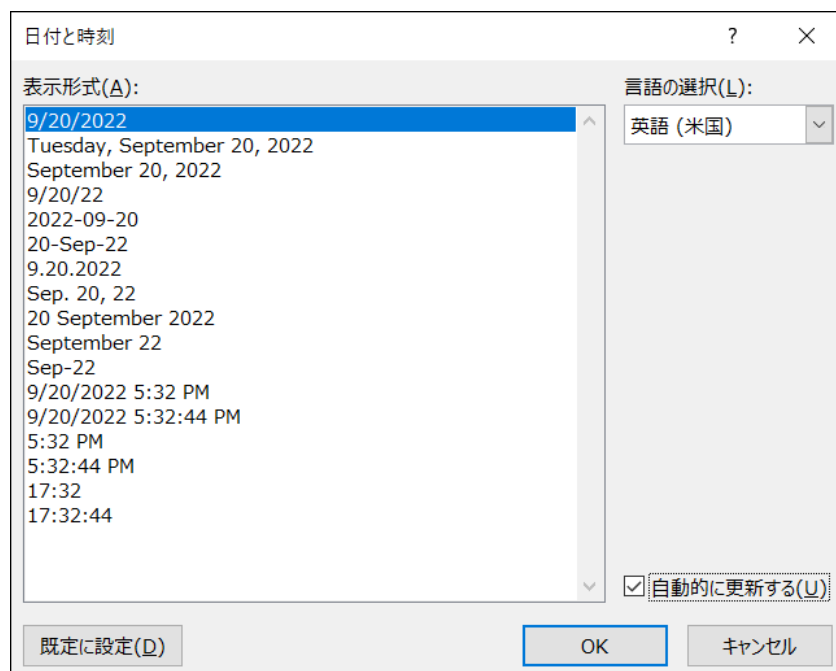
日付と時刻

?

X

表示形式(A):

9/20/2022
Tuesday, September 20, 2022
September 20, 2022
9/20/22
2022-09-20
20-Sep-22
9.20.2022
Sep. 20, 22
20 September 2022
September 22
Sep-22
9/20/2022 5:32 PM
9/20/2022 5:32:44 PM
5:32 PM
5:32:44 PM
17:32
17:32:44

言語の選択(L):

英語 (米国)

自動的に更新する(U)

既定に設定(D)

OK

キャンセル